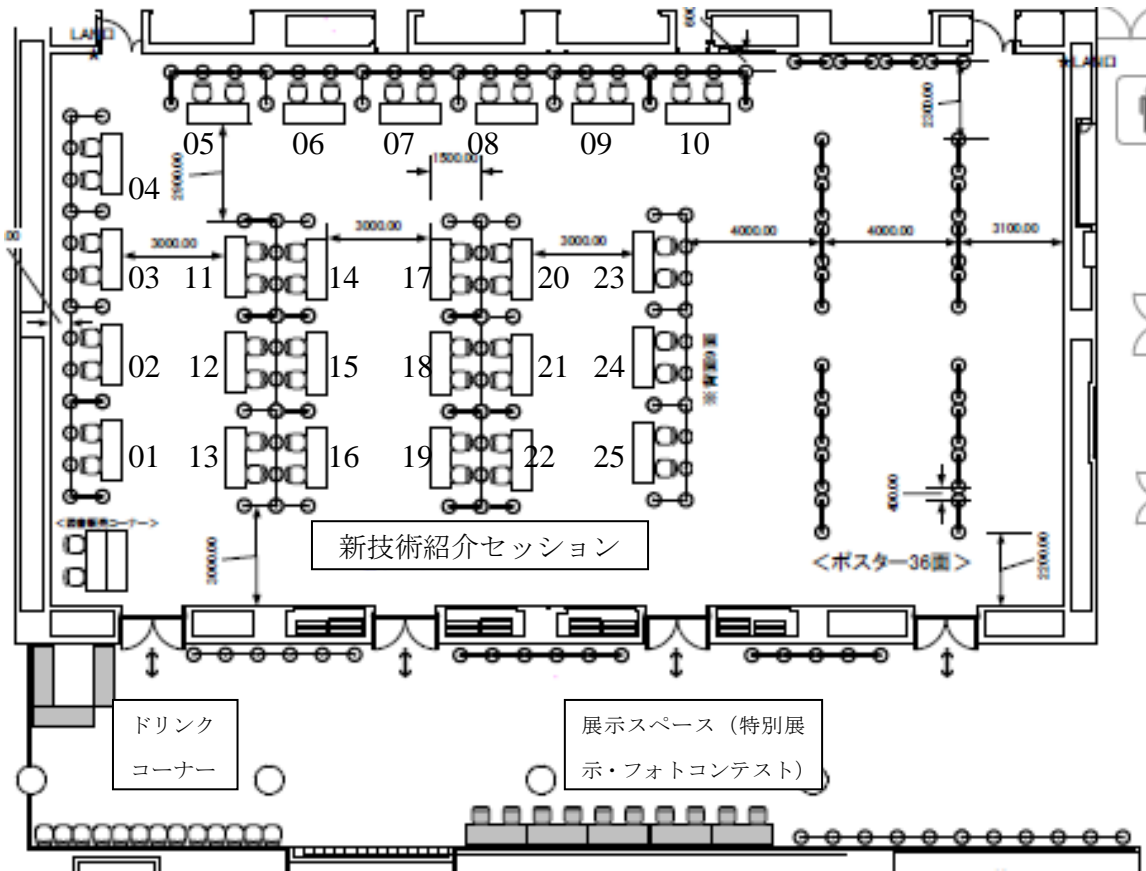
LAN口

LAN口

05 06 07 08 09 10

1500.00

2300.00

04

2500.00

3000.00

3000.00

3000.00

4000.00

4000.00

3100.00

03 11 14 17 20 23

02 12 15 18 21 24

01 13 16 19 22 25

400.00

<図書販売コーナー>

3000.00

新技術紹介セッション

<ポスター36面>

2200.00

ドリンクコーナー

展示スペース（特別展示・フォトコンテスト）